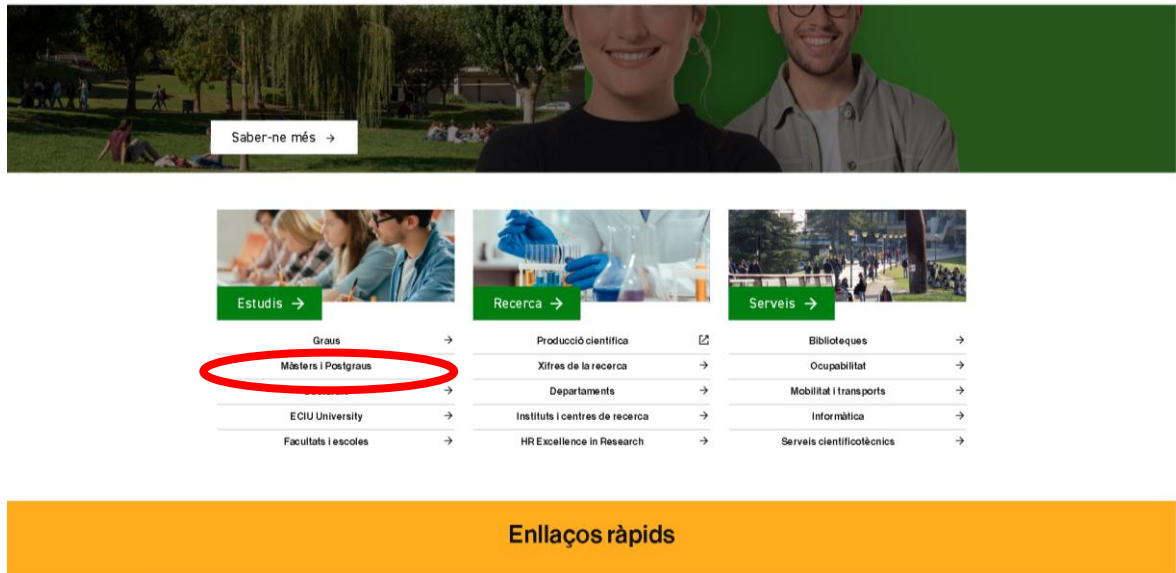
Saber-ne més →

Estudis →

Graus →
Màsters i Postgraus →
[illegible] →
ECIU University →
Facultats i escoles →

Recerca →

Producció científica
Xifres de la recerca →
Departaments →
Instituts i centres de recerca →
HR Excellence in Research →

Serveis →

Biblioteques →
Ocupabilitat →
Mobilitat i transports →
Informàtica →
Serveis cientificotècnics →

Enllaços ràpids